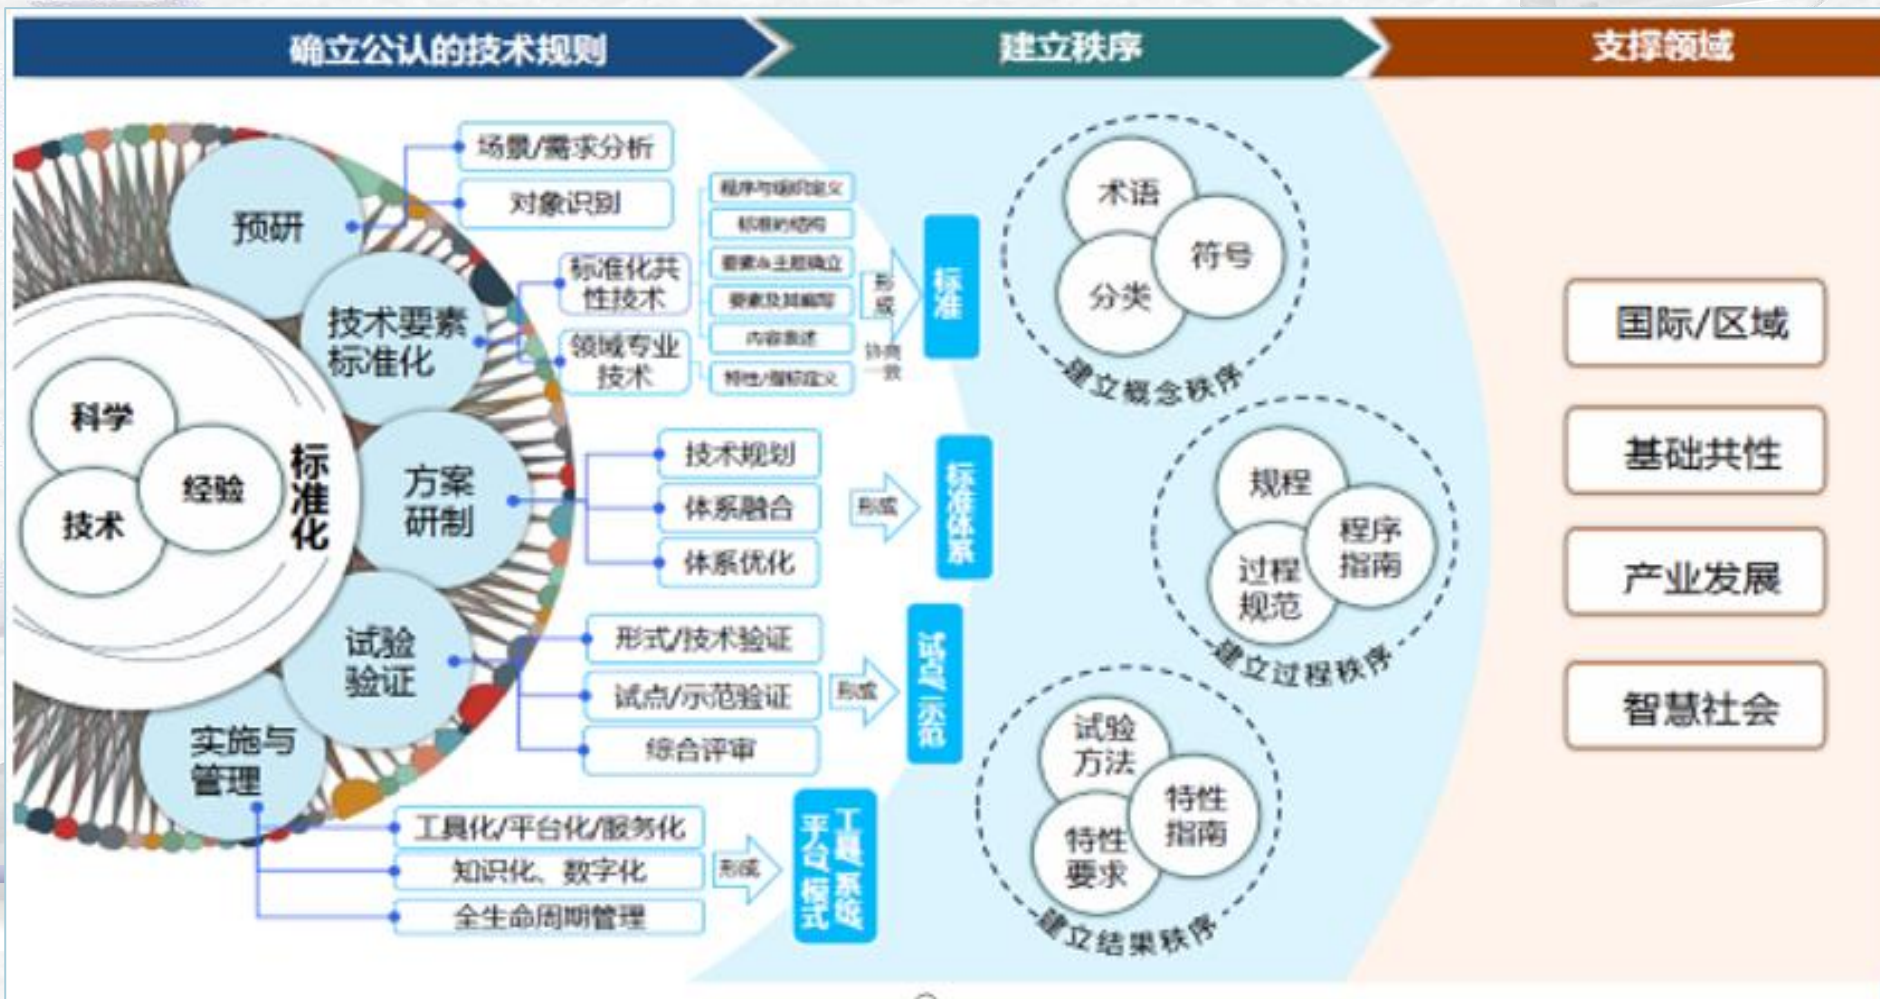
确立公认的技术规则
建立秩序
支撑领域

预研
场景/需求分析
对象识别
技术要素标准化
标准化共性技术
领域专业技术
程序与编码定义
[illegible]
要素与主题确立
要素及其编写
内容表述
特性/指标定义
形成
协商一致
标准
科学
经验
技术
标准化
方案研制
技术规划
体系融合
体系优化
形成
标准体系
试验验证
形式/技术验证
试点/示范验证
综合评审
形成
试点/示范
实施与管理
工具化/平台化/服务化
知识化、数字化
全生命周期管理
形成
工具、系统平台、模式

术语
符号
分类
建立概念秩序
规程
程序指南
过程规范
建立过程秩序
试验方法
特性指南
特性要求
建立结果秩序

国际/区域
基础共性
产业发展
智慧社会